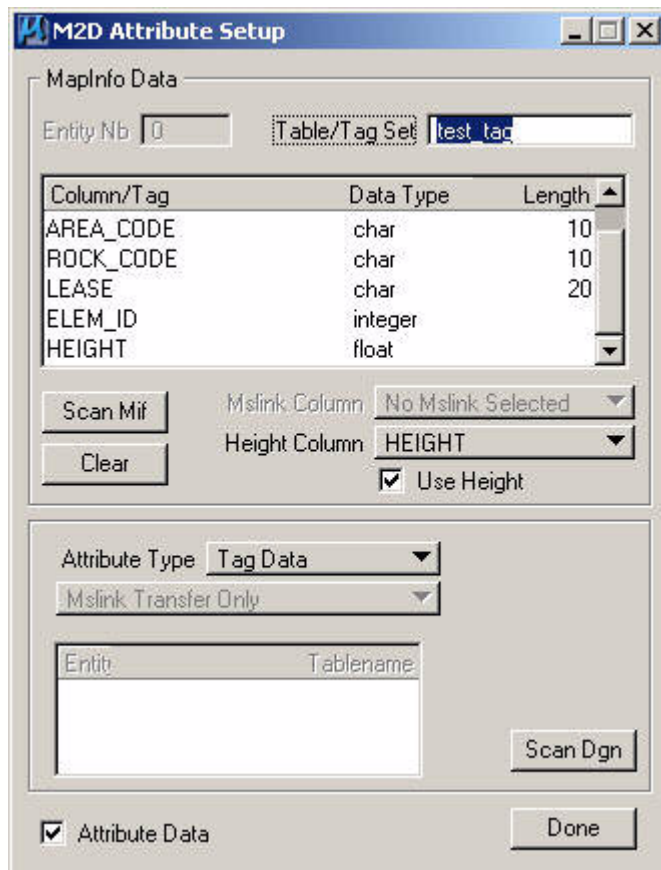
M2D Attribute Setup

MapInfo Data

Entity Nb 0

Table/Tag Set test_tag

| Column/Tag | Data Type | Length |
|---|---|---|
| AREA_CODE | char | 10 |
| ROCK_CODE | char | 10 |
| LEASE | char | 20 |
| ELEM_ID | integer | |
| HEIGHT | float | |

Scan Mif

Clear

Mslink Column No Mslink Selected

Height Column HEIGHT

Use Height

Attribute Type Tag Data

Mslink Transfer Only

Entity Tablename

Scan Dgn

Attribute Data

Done